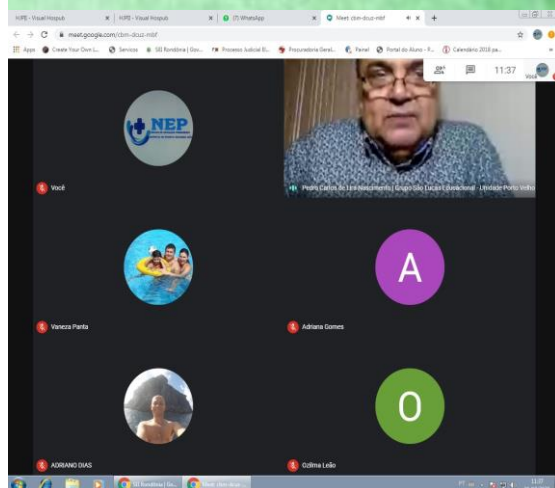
HJPE - Visual Hospub | HJPE - Visual Hospub | (7) WhatsApp | Meet: cbm-dcuz-mbf

meet.google.com/cbm-dcuz-mbf

Apps | Create Your Own L... | Services | SEI Rondônia | Gov... | Processo Judicial El... | Procuradoria Geral... | Painel | Portal do Aluno - F... | Calendário 2018 pa...

11:37

Você

NEP

Você

Pedro Carlos de Lira Nascimento | Grupo São Lucas Educacional - Unidade Porto Velho

Vaneza Panta

A

Adriana Gomes

ADRIANO DIAS

O

Ozilma Leão

SEI Rondônia | Go... | Meet: cbm-dcuz...

11:37